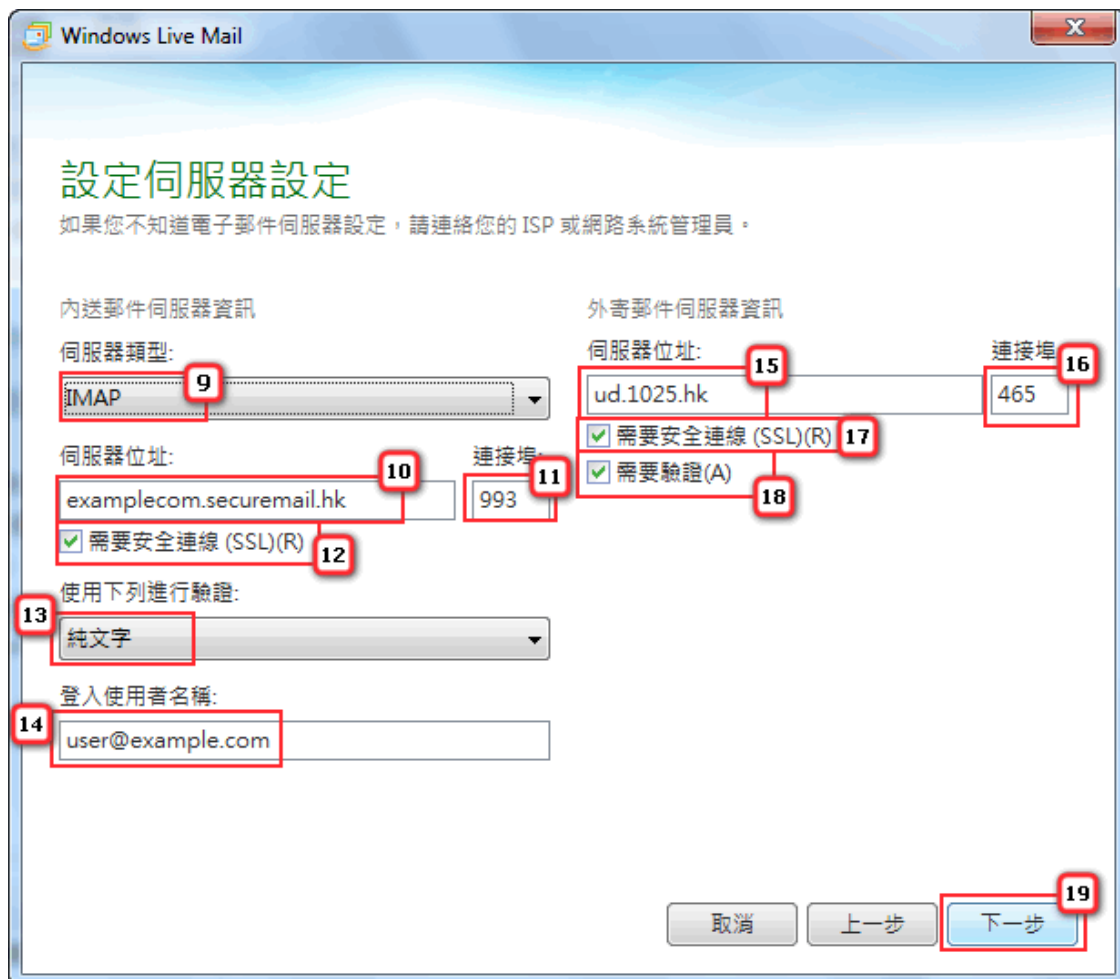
Windows Live Mail

設定伺服器設定

如果您不知道電子郵件伺服器設定，請連絡您的 ISP 或網路系統管理員。

內送郵件伺服器資訊

伺服器類型:

IMAP 9

伺服器位址:

examplecom.securemail.hk 10

連接埠: 993 11

需要安全連線 (SSL)(R) 12

使用下列進行驗證:

13 純文字

登入使用者名稱:

14 user@example.com

外寄郵件伺服器資訊

伺服器位址:

ud.1025.hk 15

連接埠 465 16

需要安全連線 (SSL)(R) 17

需要驗證(A) 18

取消 上一步 下一步 19